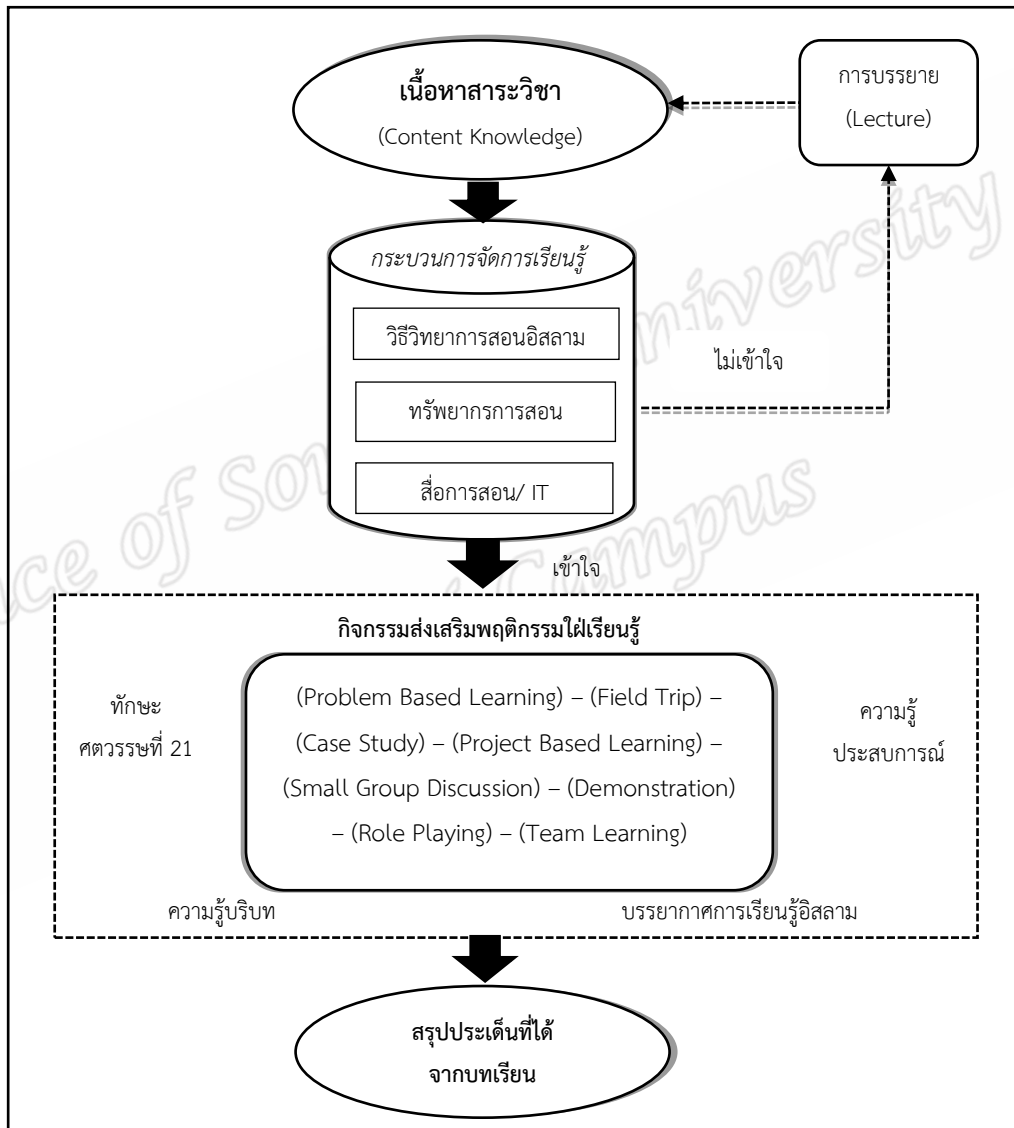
เนื้อหาสาระวิชา
(Content Knowledge)

การบรรยาย
(Lecture)

กระบวนการจัดการเรียนรู้

วิธีวิทยาการสอนอิสลาม

ทรัพยากรการสอน

สื่อการสอน/ IT

ไม่เข้าใจ

เข้าใจ

กิจกรรมส่งเสริมพฤติกรรมใฝ่เรียนรู้

ทักษะ
ศตวรรษที่ 21

(Problem Based Learning) – (Field Trip) – (Case Study) – (Project Based Learning) – (Small Group Discussion) – (Demonstration) – (Role Playing) – (Team Learning)

ความรู้
ประสบการณ์

ความรู้บริบท

บรรยากาศการเรียนรู้อิสลาม

สรุปประเด็นที่ได้
จากบทเรียน

Prince of Songkla University
Pattani Campus